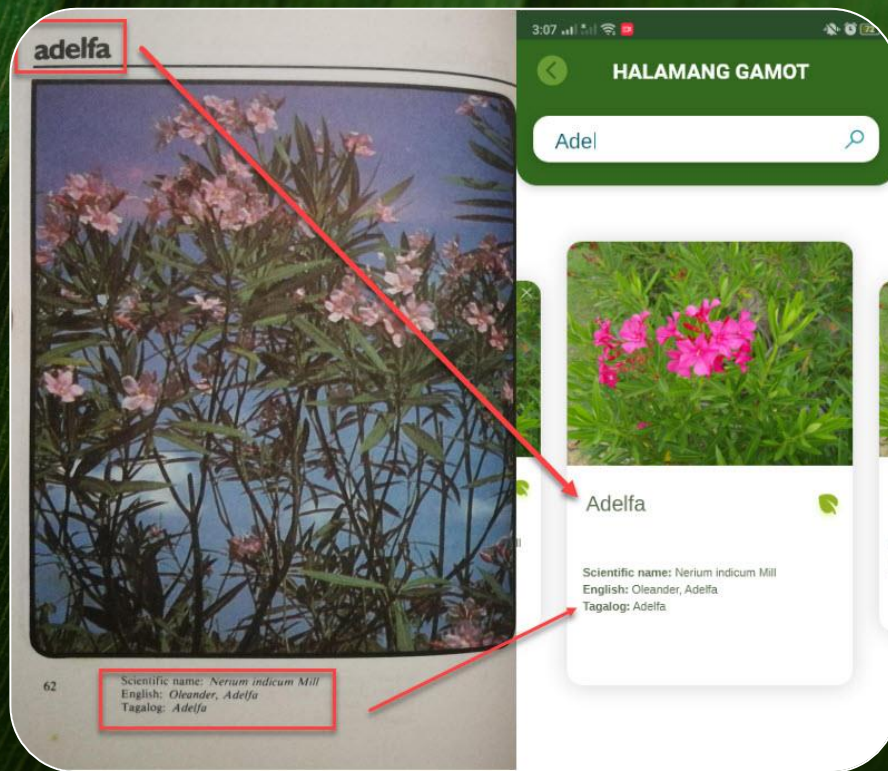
adelfa

62

Scientific name: *Nerium indicum Mill*
English: *Oleander, Adelfa*
Tagalog: *Adelfa*

3:07

HALAMANG GAMOT

Adel

Adelfa

**Scientific name:** Nerium indicum Mill
**English:** Oleander, Adelfa
**Tagalog:** Adelfa